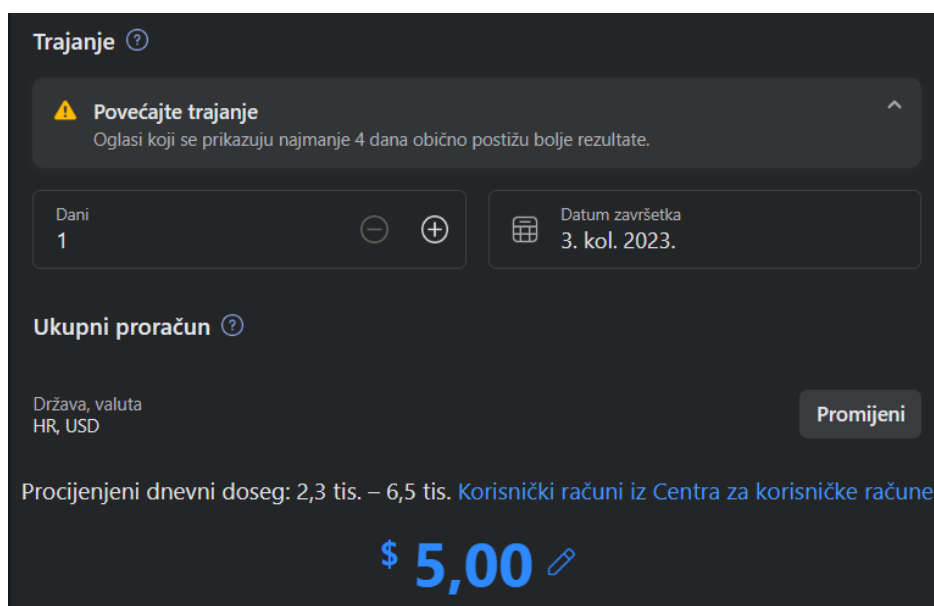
Trajanje

Povećajte trajanje
Oglasi koji se prikazuju najmanje 4 dana obično postižu bolje rezultate.

Dani
1

Datum završetka
3. kol. 2023.

Ukupni proračun

Država, valuta
HR, USD

Promijeni

Procijenjeni dnevni doseg: 2,3 tis. – 6,5 tis. Korisnički računi iz Centra za korisničke račune

$ 5,00